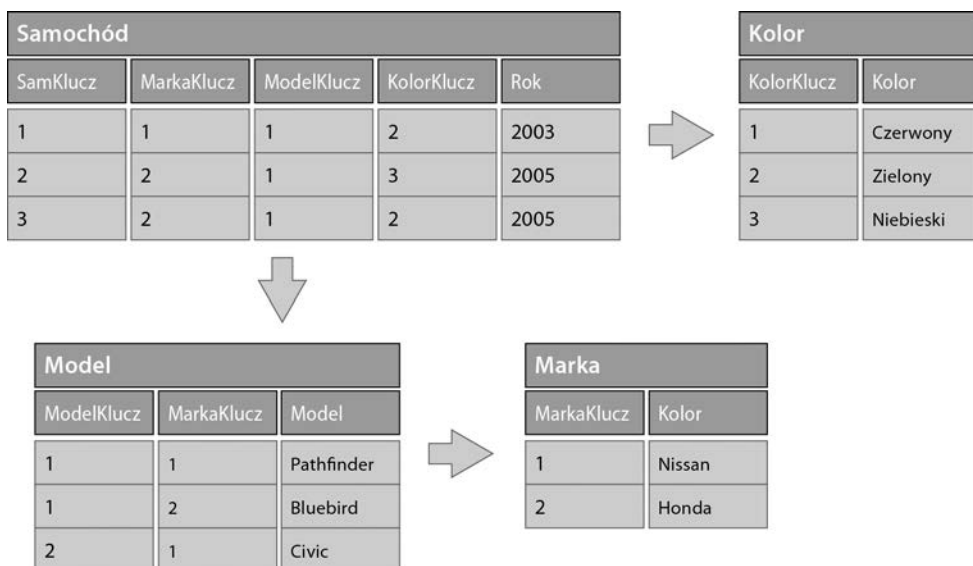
Samochód

| SamKlucz | MarkaKlucz | ModelKlucz | KolorKlucz | Rok |
|---|---|---|---|---|
| 1 | 1 | 1 | 2 | 2003 |
| 2 | 2 | 1 | 3 | 2005 |
| 3 | 2 | 1 | 2 | 2005 |

Kolor

| KolorKlucz | Kolor |
|---|---|
| 1 | Czerwony |
| 2 | Zielony |
| 3 | Niebieski |

Model

| ModelKlucz | MarkaKlucz | Model |
|---|---|---|
| 1 | 1 | Pathfinder |
| 1 | 2 | Bluebird |
| 2 | 1 | Civic |

Marka

| MarkaKlucz | Kolor |
|---|---|
| 1 | Nissan |
| 2 | Honda |